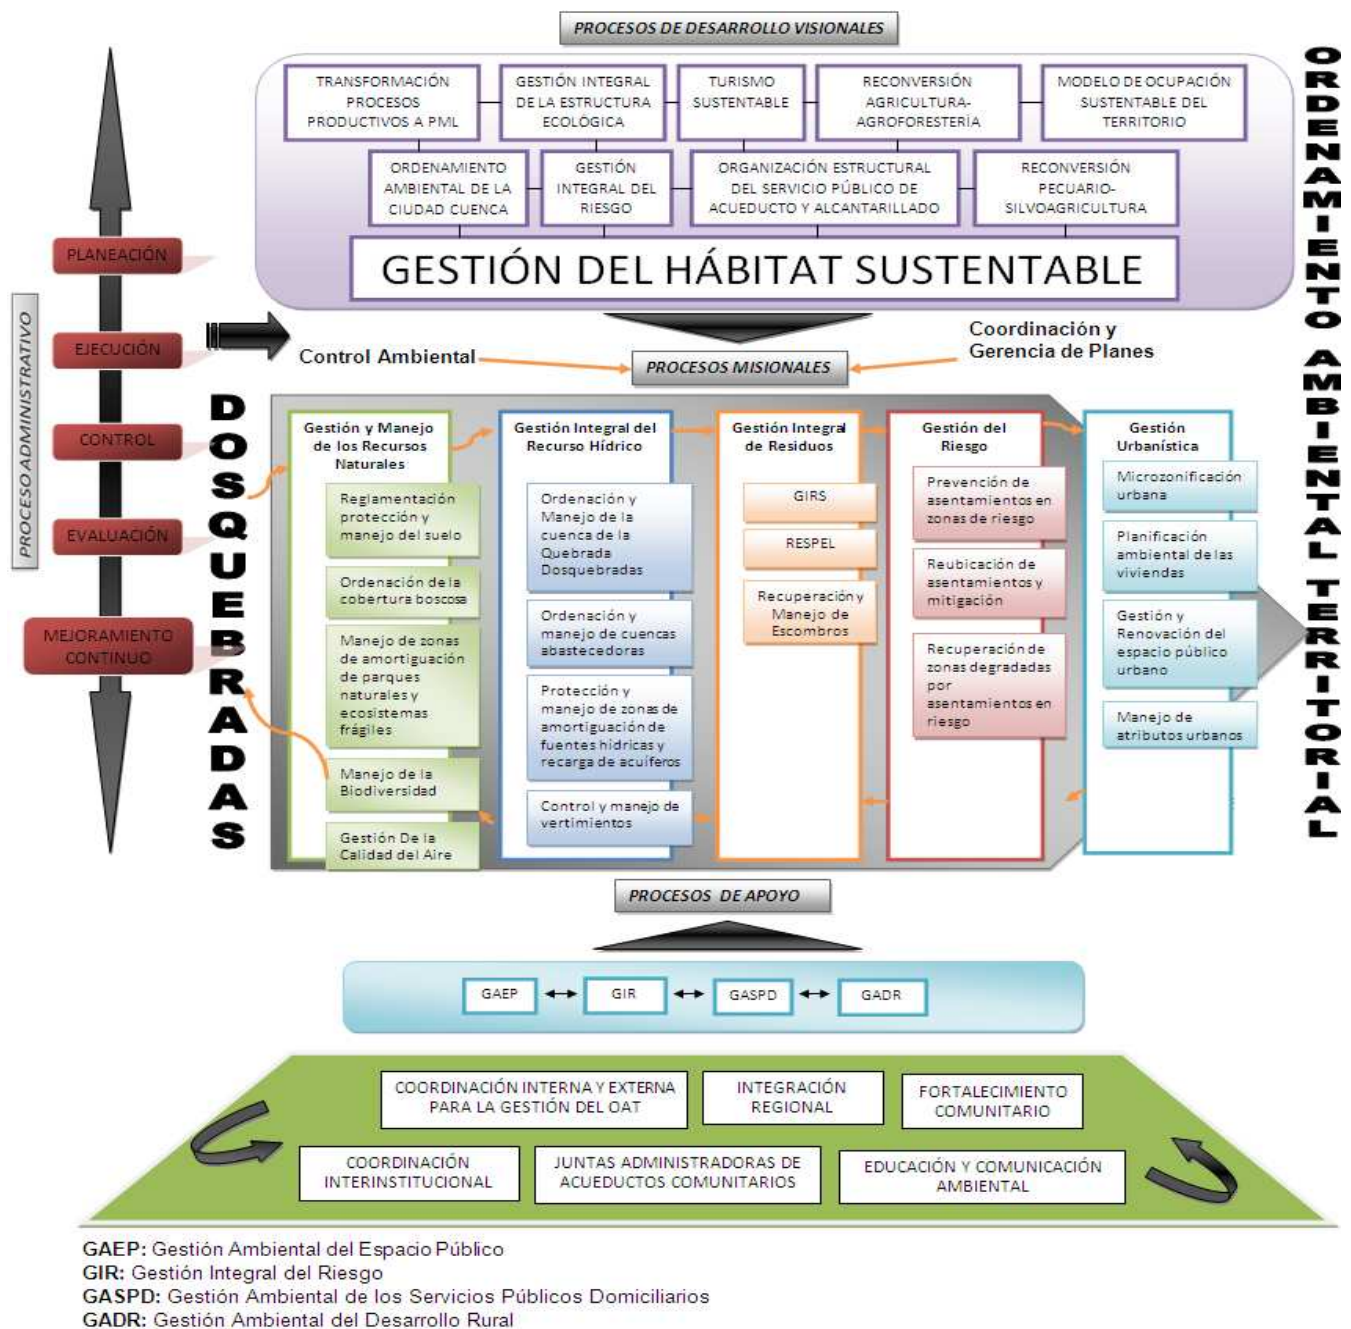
PROCESOS DE DESARROLLO VISIONALES

TRANSFORMACIÓN PROCESOS PRODUCTIVOS A PML

GESTIÓN INTEGRAL DE LA ESTRUCTURA ECOLÓGICA

TURISMO SUSTENTABLE

RECONVERSIÓN AGRICULTURA-AGROFORESTERÍA

MODELO DE OCUPACIÓN SUSTENTABLE DEL TERRITORIO

ORDENAMIENTO AMBIENTAL DE LA CIUDAD CUENCA

GESTIÓN INTEGRAL DEL RIESGO

ORGANIZACIÓN ESTRUCTURAL DEL SERVICIO PÚBLICO DE ACUEDUCTO Y ALCANTARILLADO

RECONVERSIÓN PECUARIO-SILVOAGRICULTURA

GESTIÓN DEL HÁBITAT SUSTENTABLE

ORDENAMIENTO AMBIENTAL TERRITORIAL

PROCESO ADMINISTRATIVO

PLANEACIÓN

EJECUCIÓN

CONTROL

EVALUACIÓN

MEJORAMIENTO CONTINUO

DOSQUEBRADAS

Control Ambiental

Coordinación y Gerencia de Planes

PROCESOS MISIONALES

Gestión y Manejo de los Recursos Naturales

Reglamentación protección y manejo del suelo

Ordenación de la cobertura boscosa

Manejo de zonas de amortiguación de parques naturales y ecosistemas frágiles

Manejo de la Biodiversidad

Gestión De la Calidad del Aire

Gestión Integral del Recurso Hídrico

Ordenación y Manejo de la cuenca de la Quebrada Dosquebradas

Ordenación y manejo de cuencas abastecedoras

Protección y manejo de zonas de amortiguación de fuentes hídricas y recarga de acuíferos

Control y manejo de vertimientos

Gestión Integral de Residuos

GIRS

RESPEL

Recuperación y Manejo de Escombros

Gestión del Riesgo

Prevención de asentamientos en zonas de riesgo

Reubicación de asentamientos y mitigación

Recuperación de zonas degradadas por asentamientos en riesgo

Gestión Urbanística

Microzonificación urbana

Planificación ambiental de las viviendas

Gestión y Renovación del espacio público urbano

Manejo de atributos urbanos

PROCESOS DE APOYO

GAEP

GIR

GASPD

GADR

COORDINACIÓN INTERNA Y EXTERNA PARA LA GESTIÓN DEL OAT

INTEGRACIÓN REGIONAL

FORTALECIMIENTO COMUNITARIO

COORDINACIÓN INTERINSTITUCIONAL

JUNTAS ADMINISTRADORAS DE ACUEDUCTOS COMUNITARIOS

EDUCACIÓN Y COMUNICACIÓN AMBIENTAL

GAEP: Gestión Ambiental del Espacio Público
GIR: Gestión Integral del Riesgo
GASPD: Gestión Ambiental de los Servicios Públicos Domiciliarios
GADR: Gestión Ambiental del Desarrollo Rural